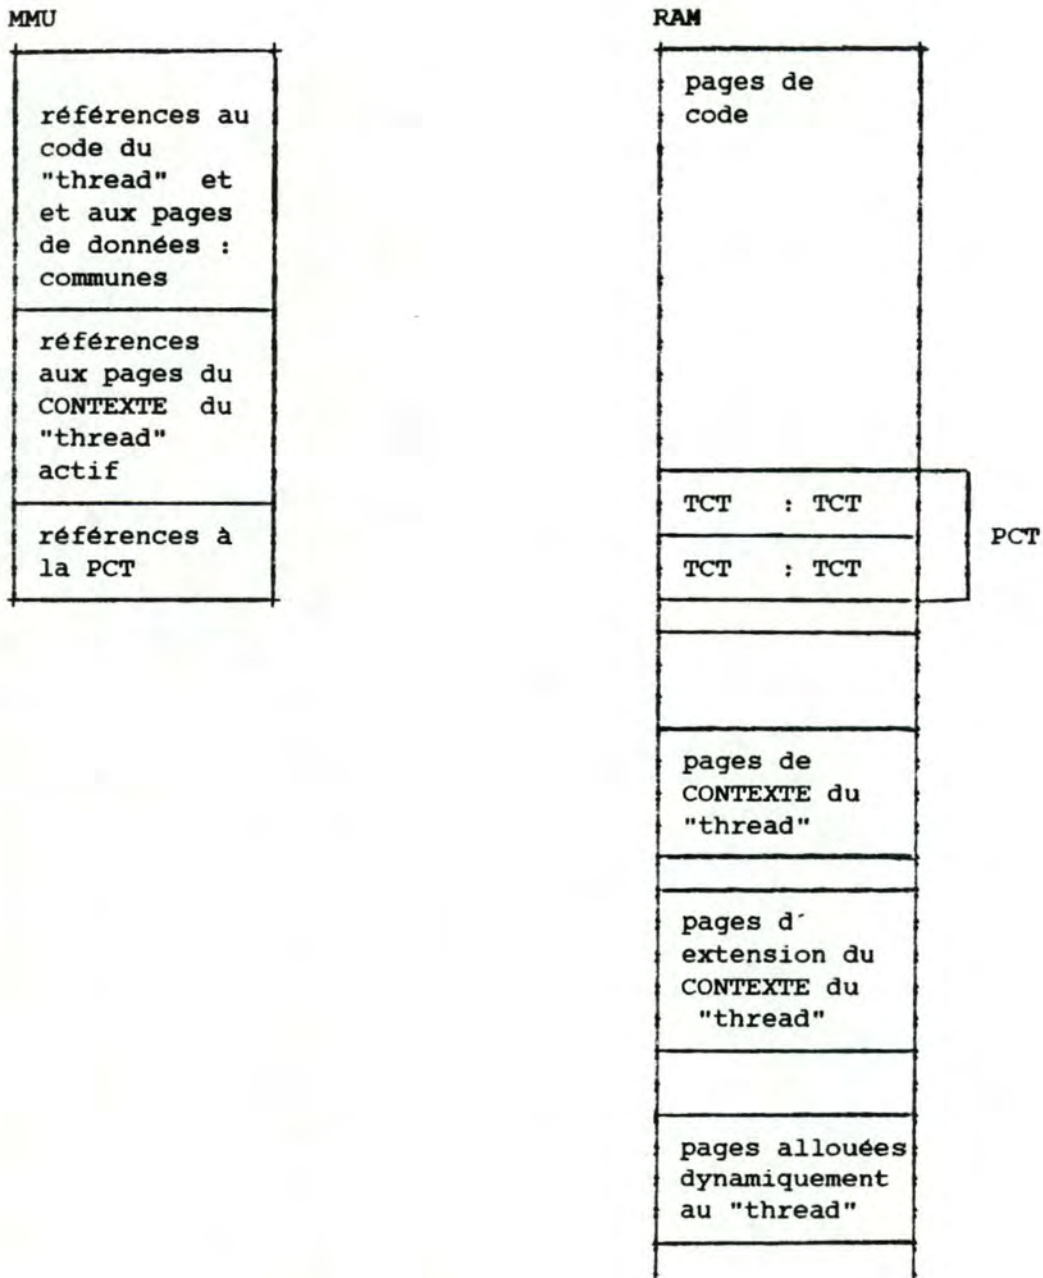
MMU

références au code du "thread" et et aux pages de données : communes

références aux pages du CONTEXTE du "thread" actif

références à la PCT

RAM

pages de code

TCT : TCT

TCT : TCT

PCT

pages de CONTEXTE du "thread"

pages d´ extension du CONTEXTE du "thread"

pages allouées dynamiquement au "thread"